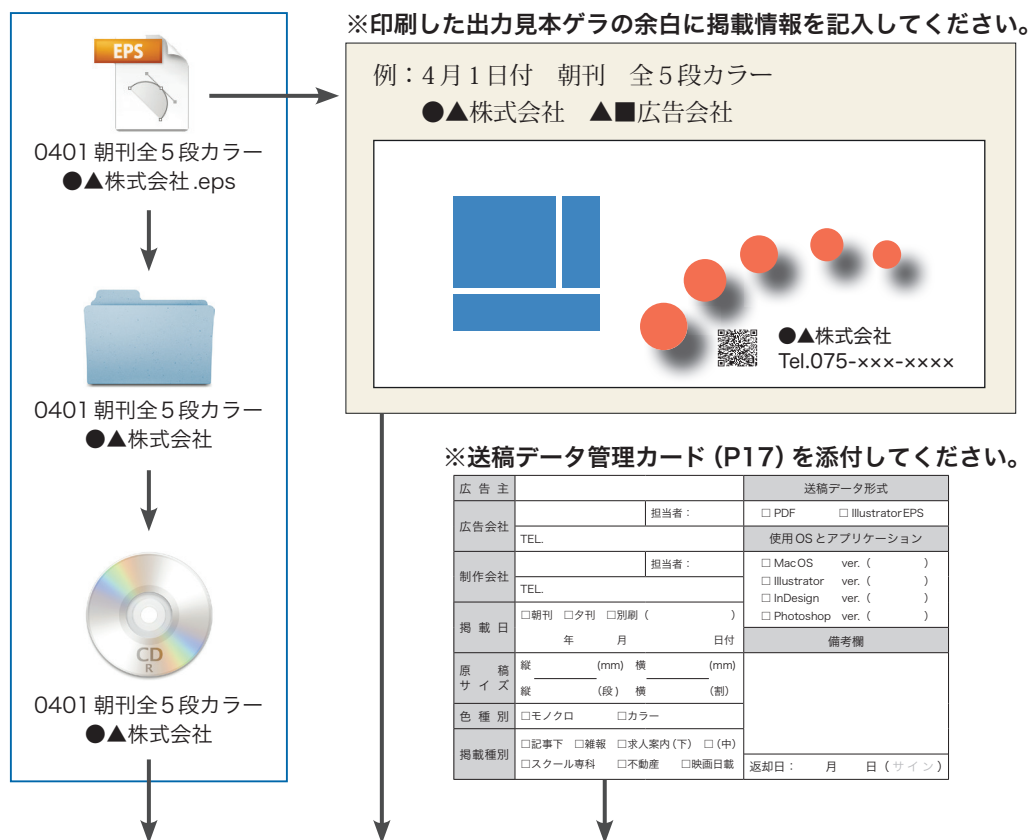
EPS

0401 朝刊全５段カラー
●▲株式会社.eps

0401 朝刊全５段カラー
●▲株式会社

CD R

0401 朝刊全５段カラー
●▲株式会社

※印刷した出力見本ゲラの余白に掲載情報を記入してください。

例：4月1日付　朝刊　全5段カラー
●▲株式会社　▲■広告会社

●▲株式会社
Tel.075-×××-××××

※送稿データ管理カード（P17）を添付してください。

| 広告主 | | 送稿データ形式 |
|---|---|---|
| 広告会社 | 担当者： | □ PDF　□ Illustrator EPS |
| | TEL. | 使用OSとアプリケーション |
| 制作会社 | 担当者： | □ Mac OS　ver.（　） □ Illustrator　ver.（　） |
| | TEL. | □ InDesign　ver.（　） □ Photoshop　ver.（　） |
| 掲載日 | □朝刊　□夕刊　□別刷（　） 年　月　日付 | 備考欄 |
| 原稿サイズ | 縦　(mm)　横　(mm) 縦　(段)　横　(割) | |
| 色種別 | □モノクロ　□カラー | |
| 掲載種別 | □記事下　□雑報　□求人案内（下）□（中） □スクール専科　□不動産　□映画日載 | 返却日：　月　日（サイン） |